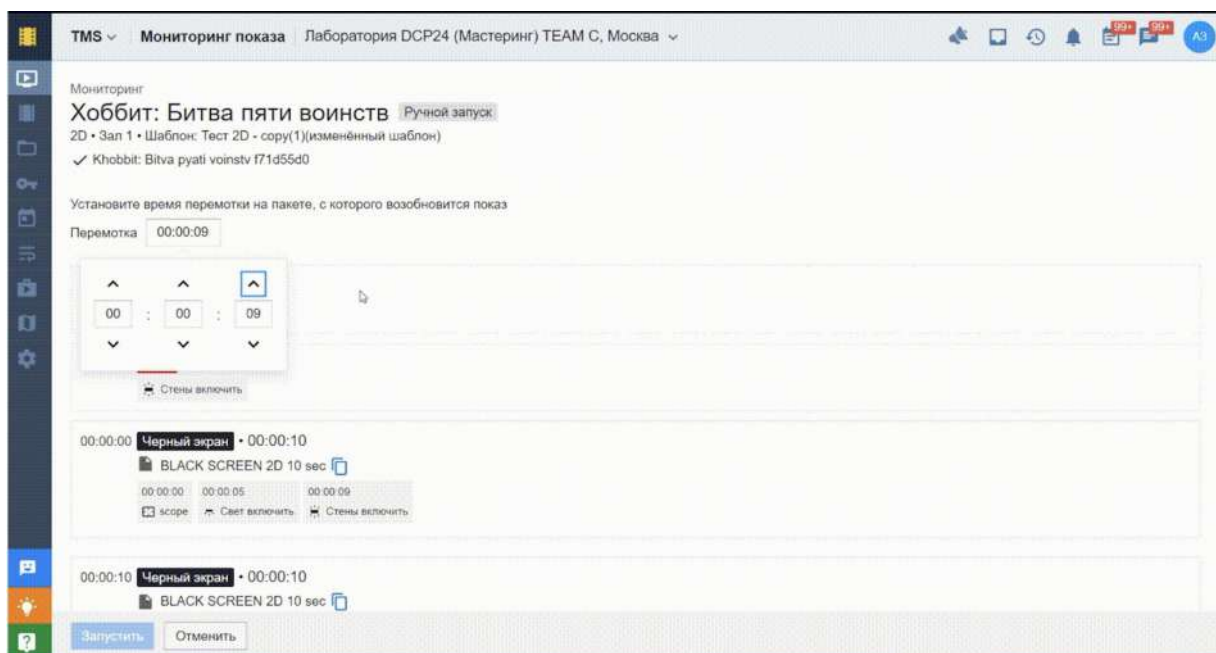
TMS ⌄ Мониторинг показа Лаборатория DCP24 (Мастеринг) TEAM C, Москва ⌄

99+ 99+ АЗ

Мониторинг

Хоббит: Битва пяти воинств Ручной запуск

2D • Зал 1 • Шаблон: Тест 2D - copy(1)(изменённый шаблон)

✓ Khobbit: Bitva pyati voinstv f71d55d0

Установите время перемотки на пакете, с которого возобновится показ

Перемотка 00:00:09

00 : 00 : 09

Стены включить

00:00:00 Черный экран • 00:00:10

BLACK SCREEN 2D 10 sec

| 00:00:00 | 00:00:05 | 00:00:09 |
|---|---|---|
| scope | Свет включить | Стены включить |

00:00:10 Черный экран • 00:00:10

BLACK SCREEN 2D 10 sec

Запустить Отменить